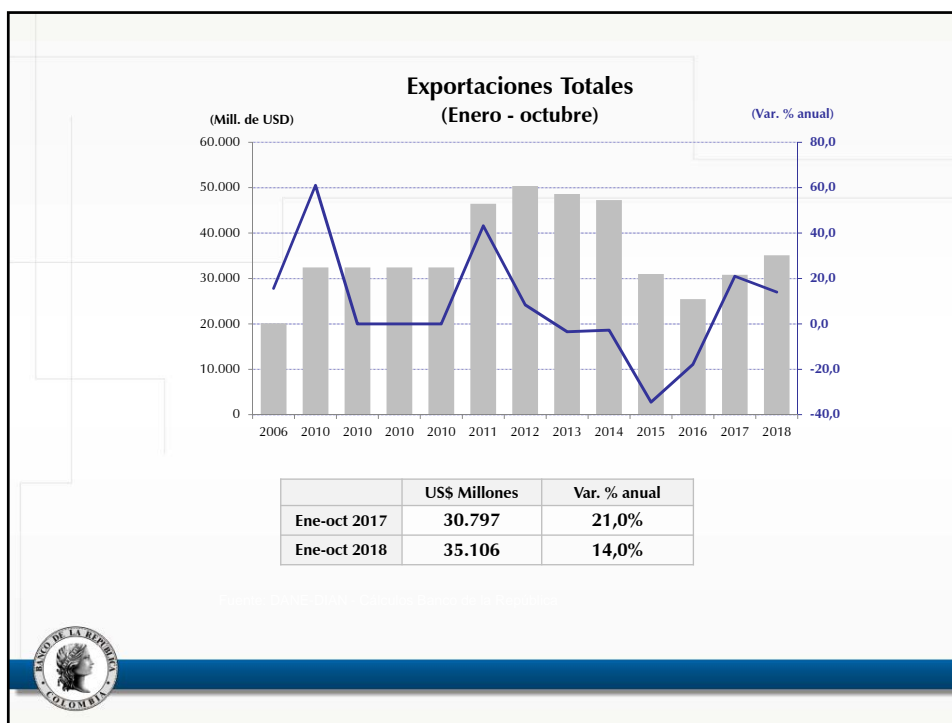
Exportaciones Totales
(Enero - octubre)

(Mill. de USD)

(Var. % anual)

60.000
50.000
40.000
30.000
20.000
10.000
0

80,0
60,0
40,0
20,0
0,0
-20,0
-40,0

2006 2010 2010 2010 2010 2011 2012 2013 2014 2015 2016 2017 2018

| | US$ Millones | Var. % anual |
|---|---|---|
| Ene-oct 2017 | 30.797 | 21,0% |
| Ene-oct 2018 | 35.106 | 14,0% |

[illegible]

BANCO DE LA REPUBLICA COLOMBIA